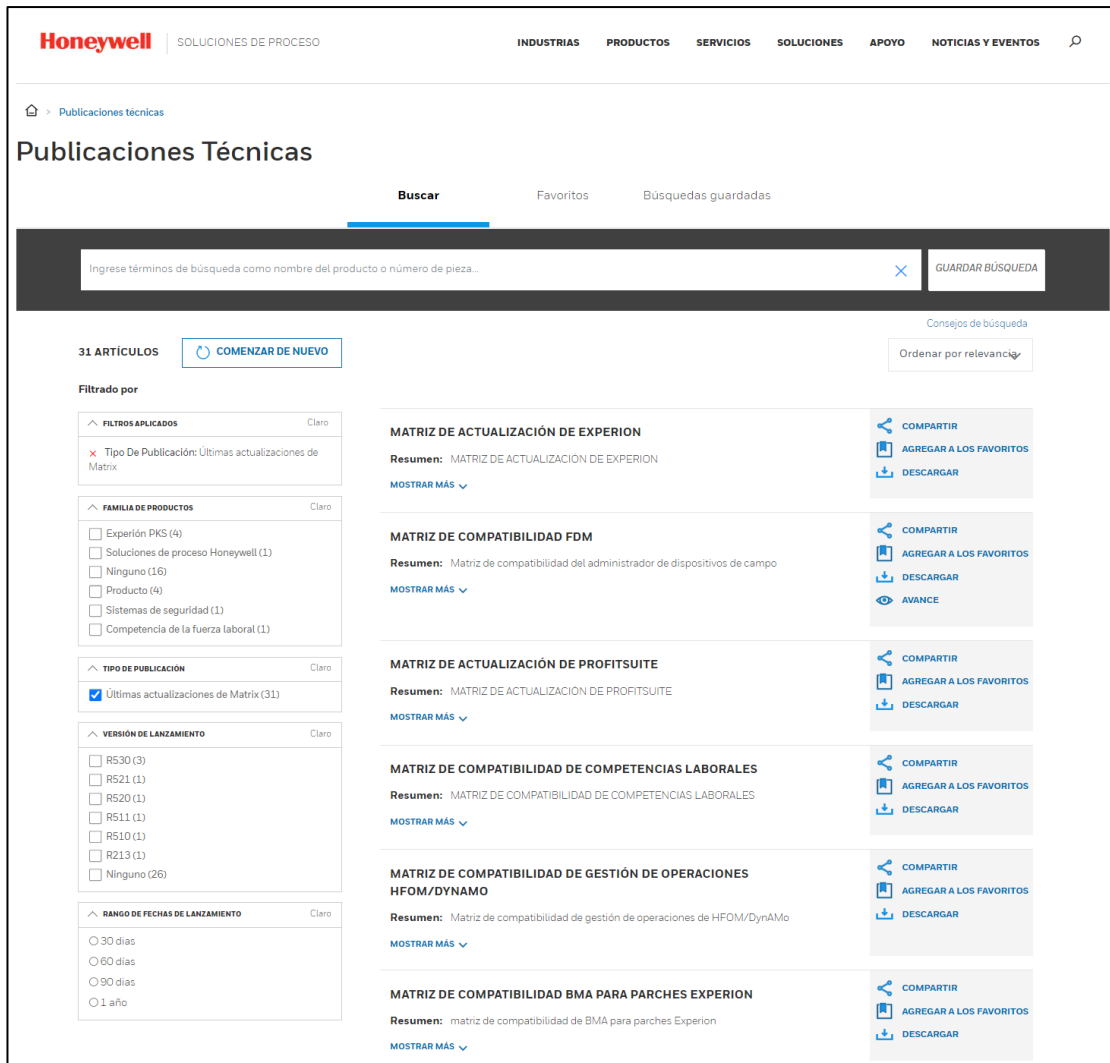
Honeywell | SOLUCIONES DE PROCESO

INDUSTRIAS PRODUCTOS SERVICIOS SOLUCIONES APOYO NOTICIAS Y EVENTOS

> Publicaciones técnicas

Publicaciones Técnicas

Buscar Favoritos Búsquedas guardadas

Ingrese términos de búsqueda como nombre del producto o número de pieza...

GUARDAR BÚSQUEDA

Consejos de búsqueda

31 ARTÍCULOS

COMENZAR DE NUEVO

Ordenar por relevancia

Filtrado por

FILTROS APLICADOS Claro

× Tipo De Publicación: Últimas actualizaciones de Matrix

FAMILIA DE PRODUCTOS Claro

Experión PKS (4)
Soluciones de proceso Honeywell (1)
Ninguno (16)
Producto (4)
Sistemas de seguridad (1)
Competencia de la fuerza laboral (1)

TIPO DE PUBLICACIÓN Claro

Últimas actualizaciones de Matrix (31)

VERSIÓN DE LANZAMIENTO Claro

R530 (3)
R521 (1)
R520 (1)
R511 (1)
R510 (1)
R213 (1)
Ninguno (26)

RANGO DE FECHAS DE LANZAMIENTO Claro

30 días
60 días
90 días
1 año

MATRIZ DE ACTUALIZACIÓN DE EXPERION

Resumen: MATRIZ DE ACTUALIZACION DE EXPERION

MOSTRAR MÁS

COMPARTIR
AGREGAR A LOS FAVORITOS
DESCARGAR

MATRIZ DE COMPATIBILIDAD FDM

Resumen: Matriz de compatibilidad del administrador de dispositivos de campo

MOSTRAR MÁS

COMPARTIR
AGREGAR A LOS FAVORITOS
DESCARGAR
AVANCE

MATRIZ DE ACTUALIZACIÓN DE PROFITSUITE

Resumen: MATRIZ DE ACTUALIZACION DE PROFITSUITE

MOSTRAR MÁS

COMPARTIR
AGREGAR A LOS FAVORITOS
DESCARGAR

MATRIZ DE COMPATIBILIDAD DE COMPETENCIAS LABORALES

Resumen: MATRIZ DE COMPATIBILIDAD DE COMPETENCIAS LABORALES

MOSTRAR MÁS

COMPARTIR
AGREGAR A LOS FAVORITOS
DESCARGAR

MATRIZ DE COMPATIBILIDAD DE GESTIÓN DE OPERACIONES HFOM/DYNAMO

Resumen: Matriz de compatibilidad de gestión de operaciones de HFOM/DynAMo

MOSTRAR MÁS

COMPARTIR
AGREGAR A LOS FAVORITOS
DESCARGAR

MATRIZ DE COMPATIBILIDAD BMA PARA PARCHES EXPERION

Resumen: matriz de compatibilidad de BMA para parches Experion

MOSTRAR MÁS

COMPARTIR
AGREGAR A LOS FAVORITOS
DESCARGAR